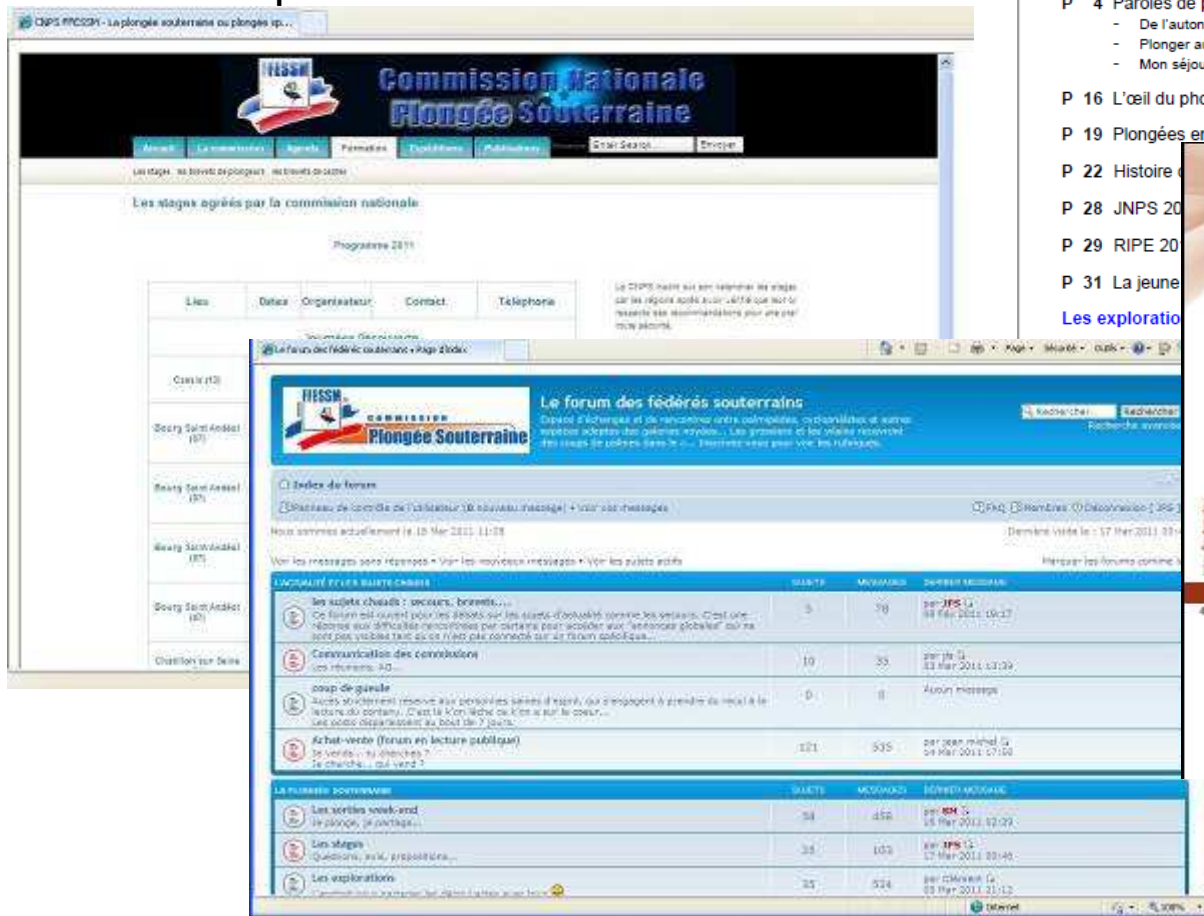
CNPS FFESSM - La plongée souterraine ou plongée sp...

FFESSM

Commission Nationale Plongée Souterraine

Accueil | La commission | Agenda | Formation | Expéditions | Publications

Email Search... | Envoyer

Les stages · les brevets de plongeurs · les brevets de cadres

Les stages agréés par la commission nationale

Programme 2011

| Lieu | Dates | Organisateur | Contact | Téléphone |
|---|---|---|---|---|
| | | Journées Découverte | | |
| Coasis (13) | | | | |
| Bourg Saint Andéol (07) | | | | |
| Bourg Saint Andéol (07) | | | | |
| Bourg Saint Andéol (07) | | | | |
| Bourg Saint Andéol (07) | | | | |
| Chatillon sur Seine | | | | |

La CNPS inscrit sur son calendrier les stages par les régions après avoir vérifié que leur organisation respecte ses recommandations pour une pratique en toute sécurité.

P 4 Paroles de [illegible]
- De l'auton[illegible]
- Plonger a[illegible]
- Mon séjou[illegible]

P 16 L'œil du pho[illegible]

P 19 Plongées en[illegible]

P 22 Histoire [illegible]

P 28 JNPS 20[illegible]

P 29 RIPE 20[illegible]

P 31 La jeune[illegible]

Les exploratio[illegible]

Le forum des fédérés souterrains • Page d'index

Page • Sécurité • Outils •

FFESSM COMMISSION Plongée Souterraine

Le forum des fédérés souterrains

Espace d'échanges et de rencontres entre palméides, cyclopoïdes et autres espèces adeptes des galeries noyées... Les prosélytes et les vilains réservent des coups de palmes dans le c... Inscrivez-vous pour voir les rubriques.

Rechercher | Rechercher
Recherche avancée

Index du forum

Panneau de contrôle de l'utilisateur (0 nouveau message) • Voir vos messages

FAQ | Membres | Déconnexion [ JPS ]

Nous sommes actuellement le 18 Mar 2011 11:28

Dernière visite le : 17 Mar 2011 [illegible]

Voir les messages sans réponses • Voir les nouveaux messages • Voir les sujets actifs

Marquer les forums comme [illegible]

| L'ACTUALITÉ ET LES SUJETS CHAUDS | SUJETS | MESSAGES | DERNIER MESSAGE |
|---|---|---|---|
| les sujets chauds : secours, brevets.... Ce forum est ouvert pour les débats sur les sujets d'actualité comme les secours. C'est une réponse aux difficultés rencontrées par certains pour accéder aux "annonces globales" qui ne sont pas visibles tant qu'on n'est pas connecté sur un forum spécifique... | 5 | 78 | par JPS 04 Fév 2011 19:17 |
| Communication des commissions Les réunions, AG... | 10 | 35 | par jp 03 Mar 2011 13:39 |
| coup de gueule Accès strictement réservé aux personnes saines d'esprit, qui s'engagent à prendre du recul à la lecture du contenu. C'est là ton lâcher ce k'on a sur le coeur... Les posts disparaissent au bout de 7 jours. | 0 | 0 | Aucun message |
| Achat-vente (forum en lecture publique) Je vends... tu cherches ? Je cherche... qui vend ? | 121 | 535 | par jean michel 14 Mar 2011 17:08 |

| LA PLONGÉE SOUTERRAINE | SUJETS | MESSAGES | DERNIER MESSAGE |
|---|---|---|---|
| Les sorties week-end Je plonge, je partage... | 58 | 458 | par RH 15 Mar 2011 12:39 |
| Les stages Questions, avis, propositions... | 35 | 103 | par JPS 17 Mar 2011 20:46 |
| Les explorations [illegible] | 35 | 524 | par Clément 03 Mar 2011 21:12 |

Internet | 100%